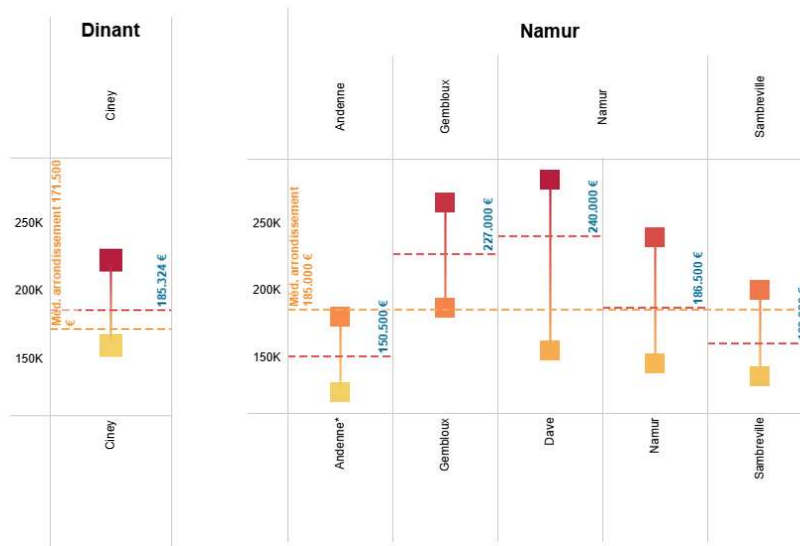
Dinant

Ciney

250K
200K
150K

Méd. arrondissement 171.500 €

185.324 €

Ciney

Namur

Andenne
Gembloux
Namur
Sambreville

250K
200K
150K

Méd. arrondissement 185.000 €

150.500 €
227.000 €
240.000 €
186.500 €
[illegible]

Andenne*
Gembloux
Dave
Namur
Sambreville